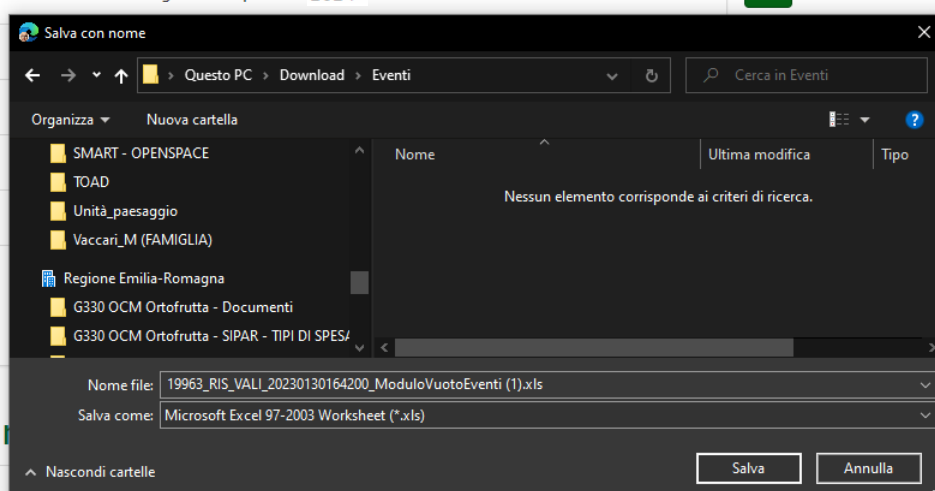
Salva con nome

Questo PC > Download > Eventi

Cerca in Eventi

Organizza ▾
Nuova cartella

SMART - OPENSPACE
TOAD
Unità_paesaggio
Vaccari_M (FAMIGLIA)
Regione Emilia-Romagna
G330 OCM Ortofrutta - Documenti
G330 OCM Ortofrutta - SIPAR - TIPI DI SPES/

| Nome | Ultima modifica | Tipo |
|---|---|---|

Nessun elemento corrisponde ai criteri di ricerca.

Nome file: 19963_RIS_VALI_20230130164200_ModuloVuotoEventi (1).xls
Salva come: Microsoft Excel 97-2003 Worksheet (*.xls)

Nascondi cartelle
Salva
Annulla